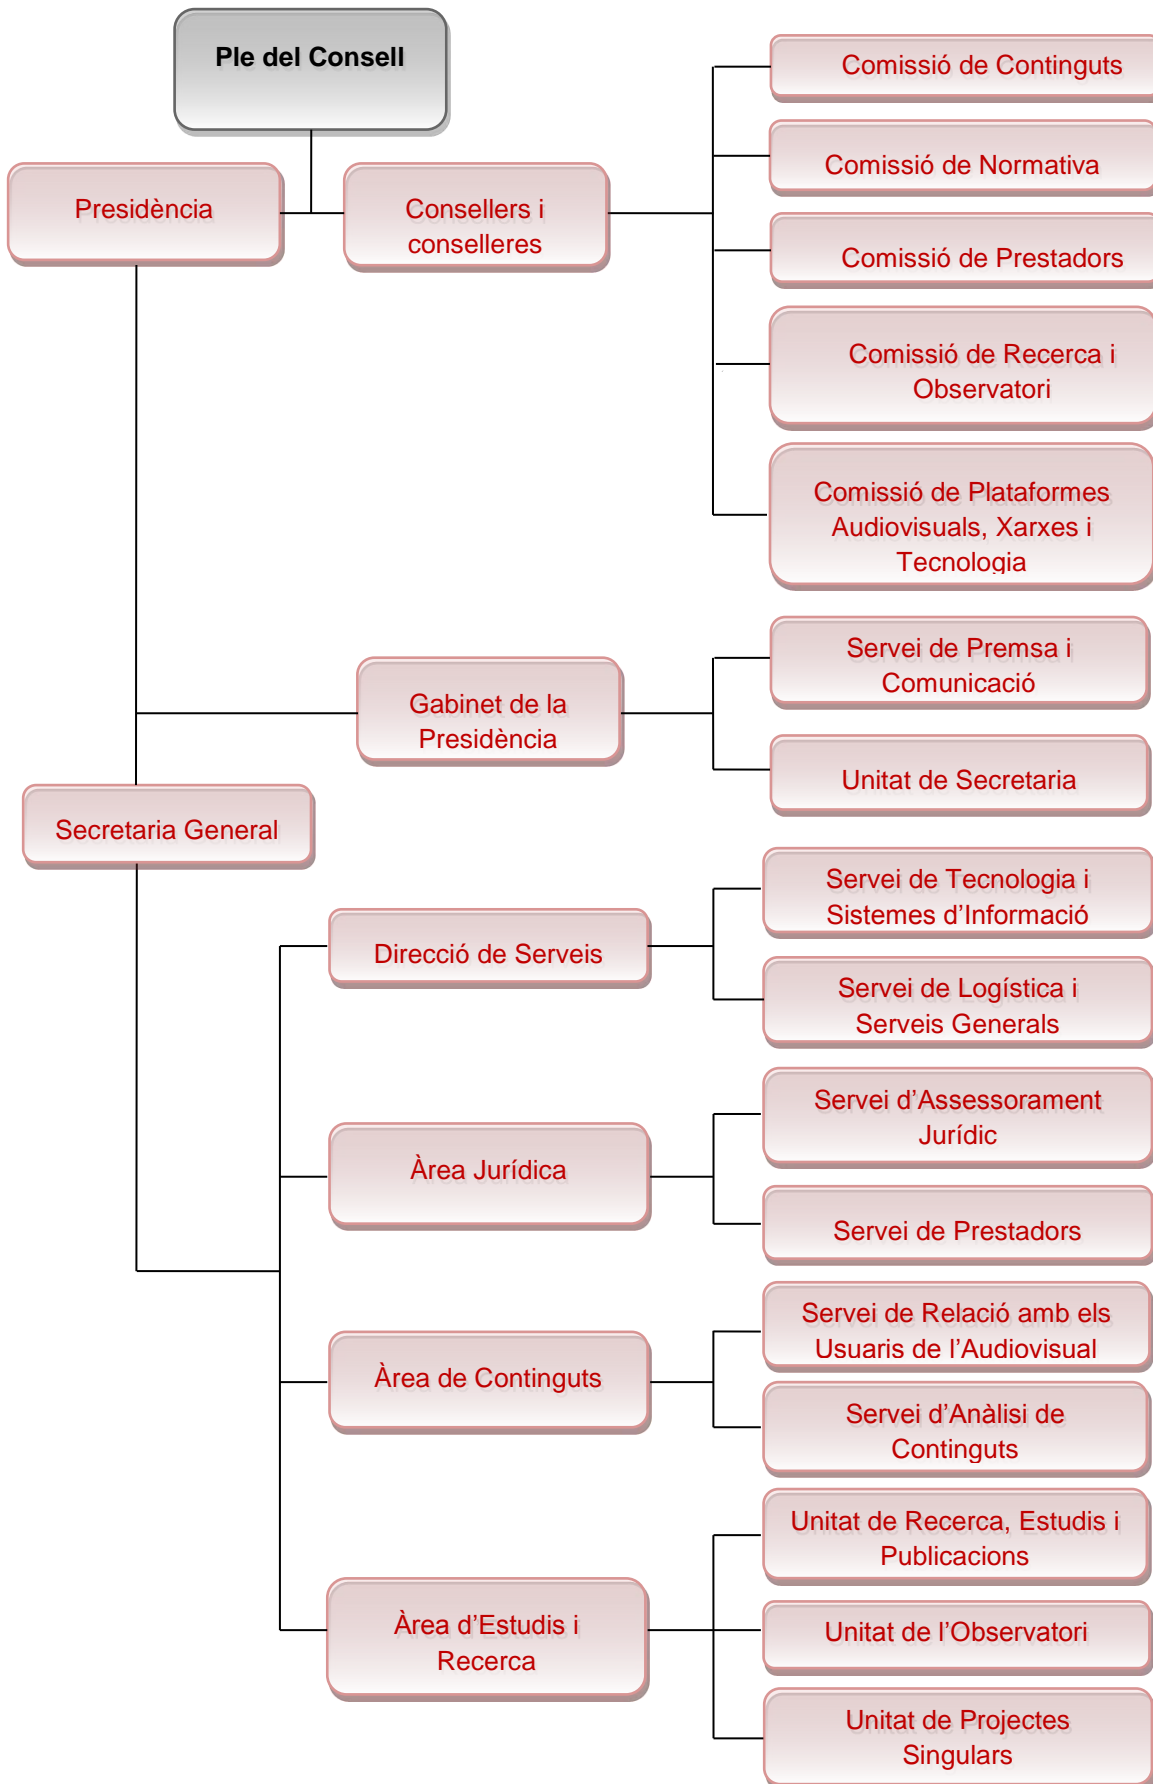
Ple del Consell

Presidència

Consellers i conselleres

Comissió de Continguts

Comissió de Normativa

Comissió de Prestadors

Comissió de Recerca i Observatori

Comissió de Plataformes Audiovisuals, Xarxes i Tecnologia

Gabinet de la Presidència

Servei de Premsa i Comunicació

Unitat de Secretaria

Secretaria General

Direcció de Serveis

Servei de Tecnologia i Sistemes d'Informació

Servei de Logística i Serveis Generals

Àrea Jurídica

Servei d'Assessorament Jurídic

Servei de Prestadors

Àrea de Continguts

Servei de Relació amb els Usuaris de l'Audiovisual

Servei d'Anàlisi de Continguts

Àrea d'Estudis i Recerca

Unitat de Recerca, Estudis i Publicacions

Unitat de l'Observatori

Unitat de Projectes Singulars